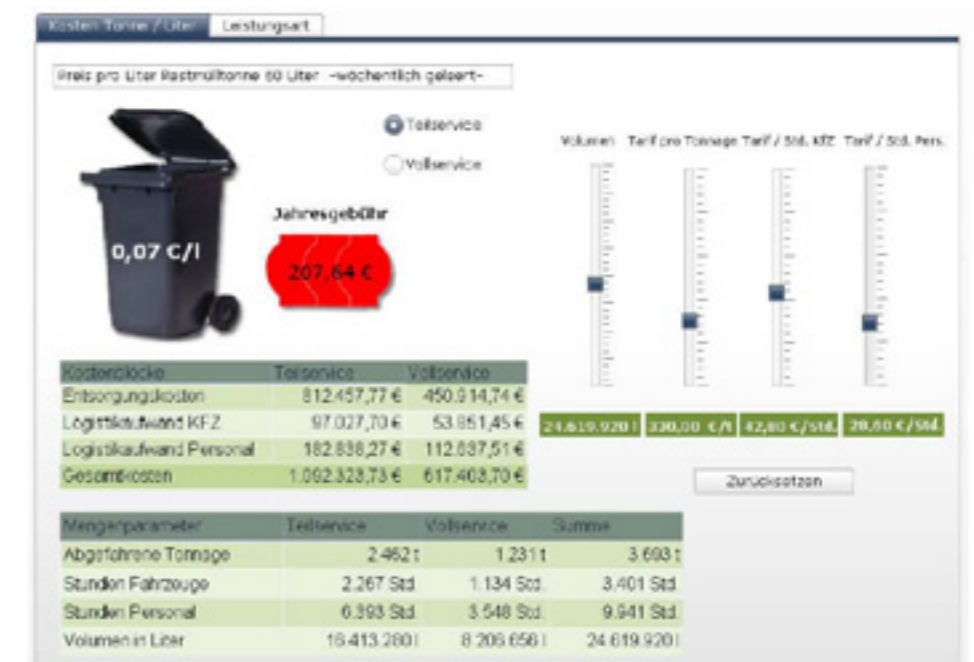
Kosten Tonne / Liter | Leistungsart

Preis pro Liter Restmülltonne 60 Liter -wöchentlich geleert-

Teilservice

Vollservice

0,07 €/l

Jahresgebühr

207,64 €

Volumen | Tarif pro Tonnage | Tarif / Std. KFZ | Tarif / Std. Pers.

24.619.920 l | 330,00 €/t | 42,80 €/Std. | 20,60 €/Std.

Zurücksetzen

| Kostenblöcke | Teilservice | Vollservice |
|---|---|---|
| Entsorgungskosten | 812.457,77 € | 450.914,74 € |
| Logistikaufwand KFZ | 97.027,70 € | 53.851,45 € |
| Logistikaufwand Personal | 182.838,27 € | 112.637,51 € |
| Gesamtkosten | 1.092.323,73 € | 617.403,70 € |

| Mengenparameter | Teilservice | Vollservice | Summe |
|---|---|---|---|
| Abgefahrene Tonnage | 2.462 t | 1.231 t | 3.693 t |
| Stunden Fahrzeuge | 2.267 Std. | 1.134 Std. | 3.401 Std. |
| Stunden Personal | 6.393 Std. | 3.548 Std. | 9.941 Std. |
| Volumen in Liter | 16.413.280 l | 8.206.656 l | 24.619.920 l |